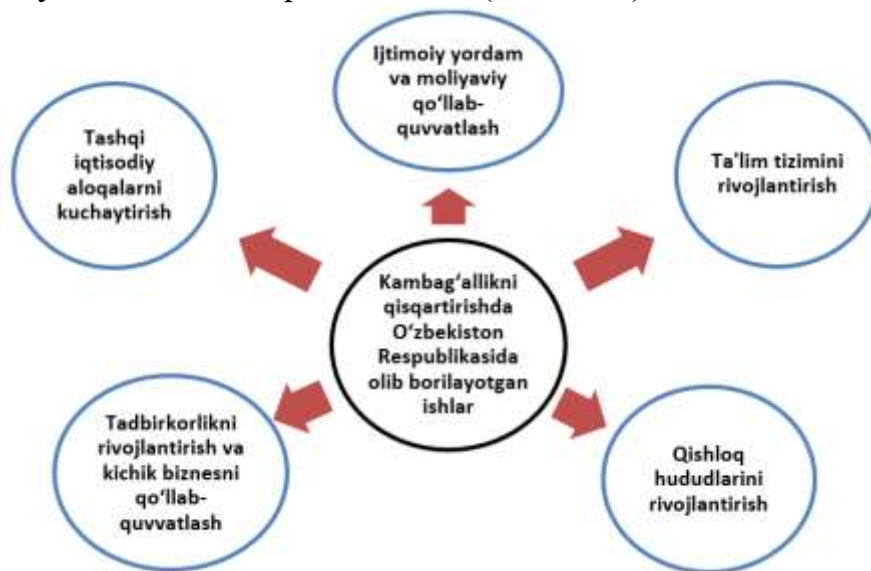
Ijtimoiy yordam va moliyaviy qo‘llab-quvvatlash

Tashqi iqtisodiy aloqalarni kuchaytirish

Ta’lim tizimini rivojlantirish

Kambag‘allikni qisqartirishda O‘zbekiston Respublikasida olib borilayotgan ishlar

Tadbirkorlikni rivojlantirish va kichik biznesni qo‘llab-quvvatlash

Qishloq hududlarini rivojlantirish